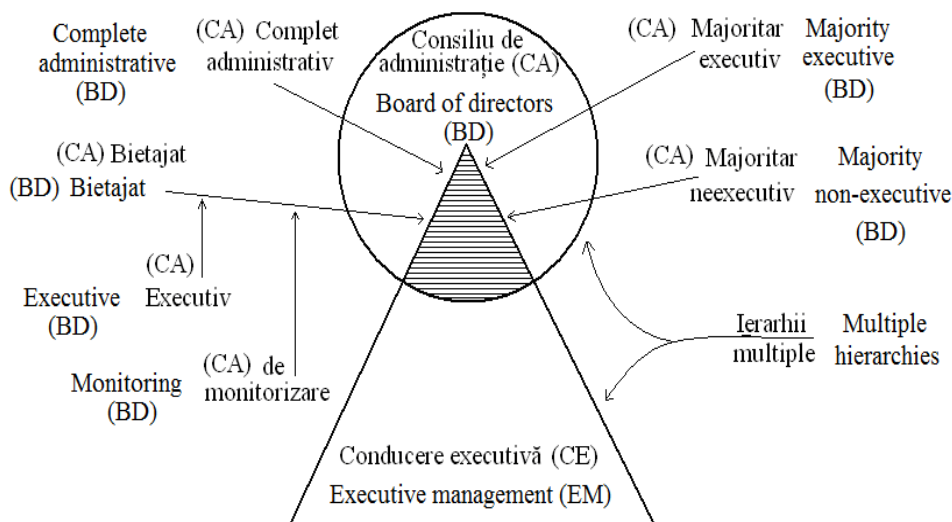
Complete administrative (BD)

(CA) Complet administrativ

Consiliu de administrație (CA)

Board of directors (BD)

(CA) Majoritar executiv

Majority executive (BD)

(CA) Bietajat

(BD) Bietajat

(CA) Majoritar neexecutiv

Majority non-executive (BD)

(CA) Executiv

Executive (BD)

Ierarhii multiple

Multiple hierarchies

(CA) de monitorizare

Monitoring (BD)

Conducere executivă (CE)

Executive management (EM)